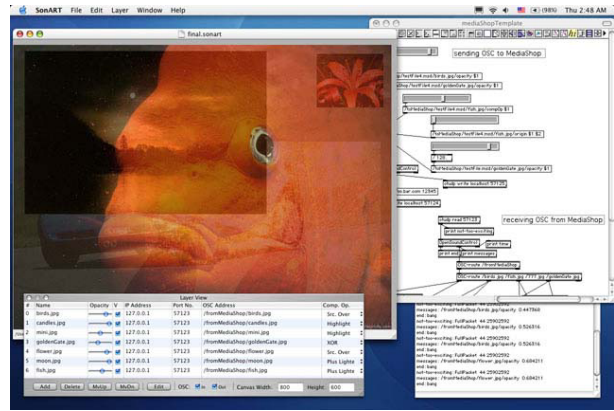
SonART File Edit Layer Window Help

(98%) Thu 2:48 AM

final.sonart

mediaShopTemplate

sending OSC to MediaShop

receiving OSC from MediaShop

Layer View

| # | Name | Opacity | V | IP Address | Port No. | OSC Address | Comp. Op. |
|---|---|---|---|---|---|---|---|
| 0 | birds.jpg | | | 127.0.0.1 | 57123 | /fromMediaShop/birds.jpg | Src. Over |
| 1 | candles.jpg | | | 127.0.0.1 | 57123 | /fromMediaShop/candles.jpg | Highlight |
| 2 | mimi.jpg | | | 127.0.0.1 | 57123 | /fromMediaShop/mimi.jpg | Highlight |
| 3 | goldenGate.jpg | | | 127.0.0.1 | 57123 | /fromMediaShop/goldenGate.jpg | XOR |
| 4 | flower.jpg | | | 127.0.0.1 | 57123 | /fromMediaShop/flower.jpg | Src. Over |
| 5 | moon.jpg | | | 127.0.0.1 | 57123 | /fromMediaShop/moon.jpg | Plus Lighte |
| 6 | fish.jpg | | | 127.0.0.1 | 57123 | /fromMediaShop/fish.jpg | Plus Lighte |

Add Delete MvUp MvDn Edit OSC: in out Canvas Width: 800 Height: 600

messages: /fromMediaShop/birds.jpg/opacity 0.447868
end: bang
messages: /fromMediaShop/birds.jpg/opacity 0.526316
end: bang
messages: /fromMediaShop/birds.jpg/opacity 0.526316
end: bang
messages: /fromMediaShop/birds.jpg/opacity 0.684211
end: bang
messages: /fromMediaShop/flower.jpg/opacity 0.684211
end: bang